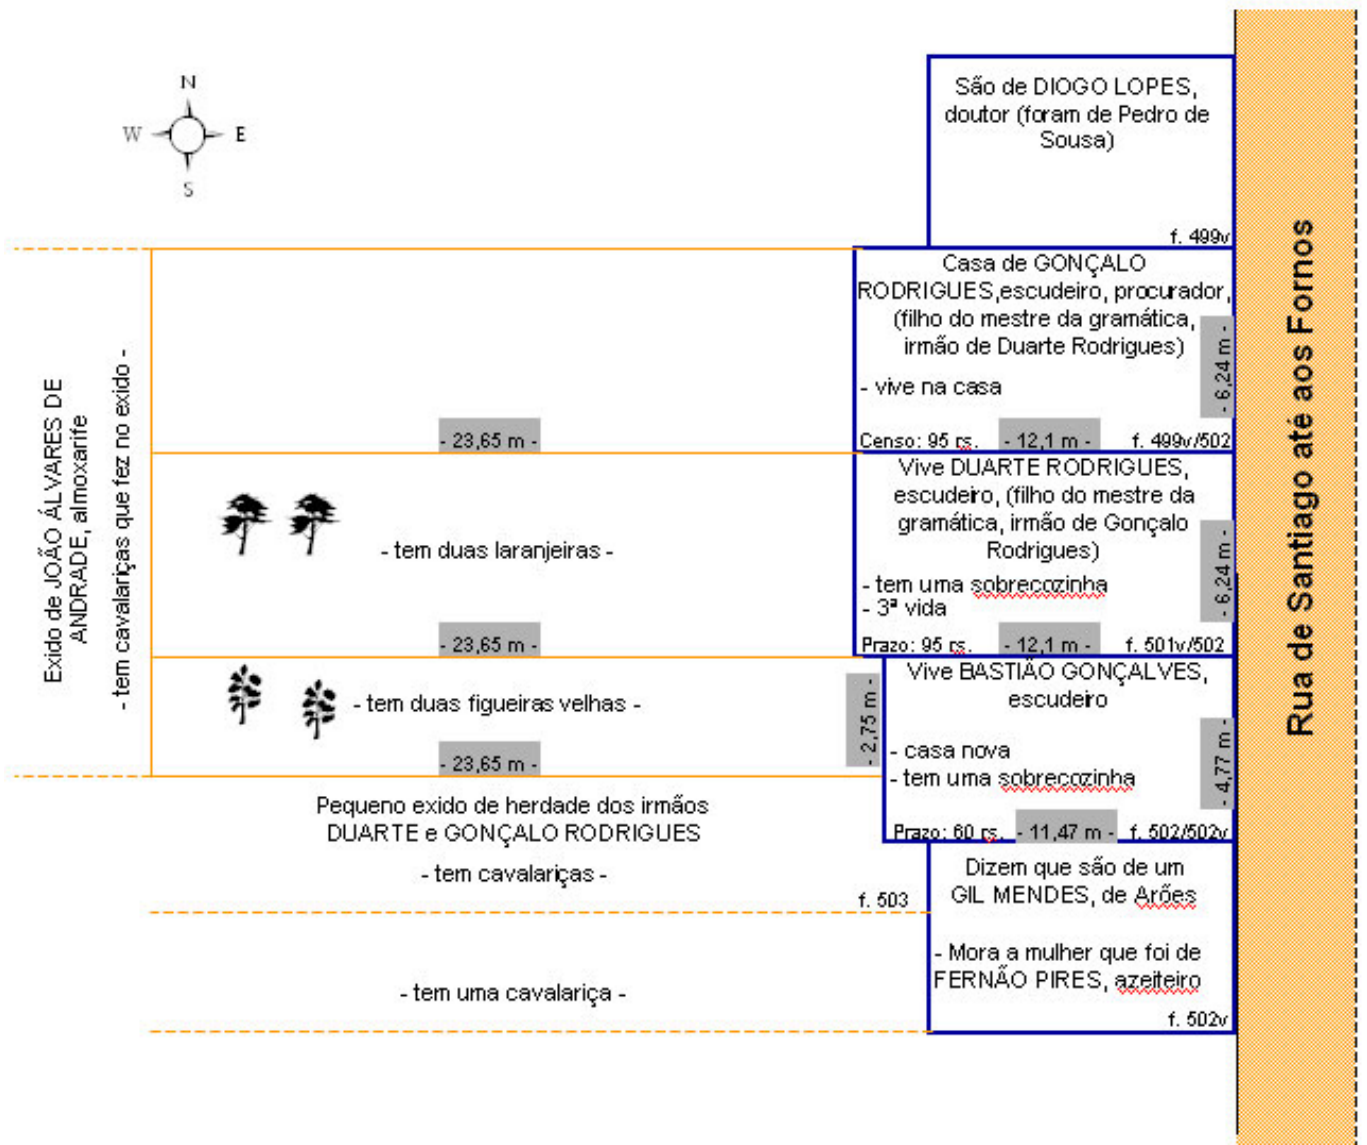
N
W
E
S

São de DIOGO LOPES, doutor (foram de Pedro de Sousa)
f. 499v

Rua de Santiago até aos Fornos

Exido de JOÃO ÁLVARES DE ANDRADE, almoxarife
- tem cavalariças que fez no exido -

Casa de GONÇALO RODRIGUES,escudeiro, procurador, (filho do mestre da gramática, irmão de Duarte Rodrigues)
- vive na casa
- 6,24 m -
Censo: 95 rs.
- 12,1 m -
f. 499v/502

- 23,65 m -

Vive DUARTE RODRIGUES, escudeiro, (filho do mestre da gramática, irmão de Gonçalo Rodrigues)
- tem uma sobrecozinha
- 3ª vida
- 6,24 m -
Prazo: 95 rs.
- 12,1 m -
f. 501v/502

- tem duas laranjeiras -
- 23,65 m -

Vive BASTIÃO GONÇALVES, escudeiro
- casa nova
- tem uma sobrecozinha
- 4,77 m -
Prazo: 60 rs.
- 11,47 m -
f. 502/502v

- 2,75 m -
- tem duas figueiras velhas -
- 23,65 m -

Pequeno exido de herdade dos irmãos DUARTE e GONÇALO RODRIGUES
- tem cavalariças -
f. 503

Dizem que são de um GIL MENDES, de Arões
- Mora a mulher que foi de FERNÃO PIRES, azeiteiro
f. 502v

- tem uma cavalariça -